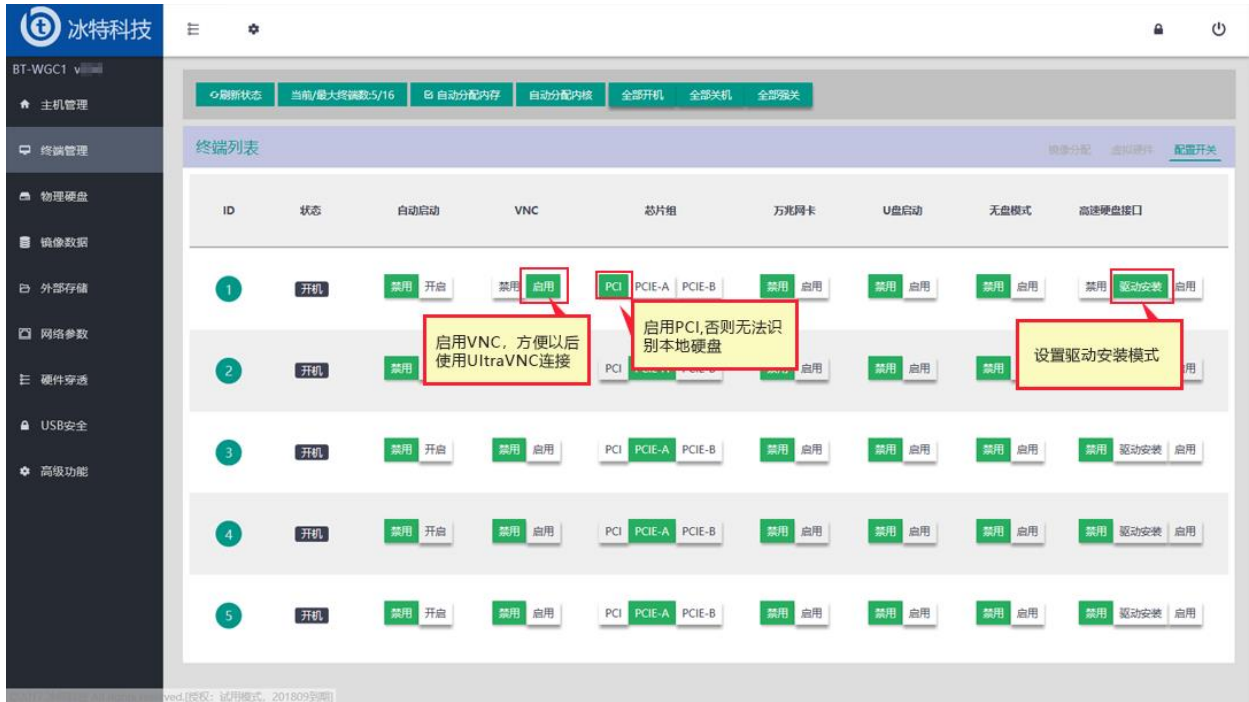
冰特科技

BT-WGC1 v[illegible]

主机管理

终端管理

物理硬盘

镜像数据

外部存储

网络参数

硬件穿透

USB安全

高级功能

刷新状态 当前/最大终端数:5/16 自动分配内存 自动分配内核 全部开机 全部关机 全部强关

终端列表

镜像分配 虚拟硬件 配置开关

| ID | 状态 | 自动启动 | VNC | 芯片组 | 万兆网卡 | U盘启动 | 无盘模式 | 高速硬盘接口 |
|---|---|---|---|---|---|---|---|---|
| 1 | 开机 | 禁用 开启 | 禁用 启用 | PCI PCIE-A PCIE-B | 禁用 启用 | 禁用 启用 | 禁用 启用 | 禁用 驱动安装 启用 |
| 2 | 开机 | 禁用 | | PCI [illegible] | 启用 | 禁用 启用 | 禁用 | 用 |
| 3 | 开机 | 禁用 开启 | 禁用 启用 | PCI PCIE-A PCIE-B | 禁用 启用 | 禁用 启用 | 禁用 启用 | 禁用 驱动安装 启用 |
| 4 | 开机 | 禁用 开启 | 禁用 启用 | PCI PCIE-A PCIE-B | 禁用 启用 | 禁用 启用 | 禁用 启用 | 禁用 驱动安装 启用 |
| 5 | 开机 | 禁用 开启 | 禁用 启用 | PCI PCIE-A PCIE-B | 禁用 启用 | 禁用 启用 | 禁用 启用 | 禁用 驱动安装 启用 |

启用VNC，方便以后使用UltraVNC连接

启用PCI,否则无法识别本地硬盘

设置驱动安装模式

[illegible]ved.[授权：试用模式，201809到期]